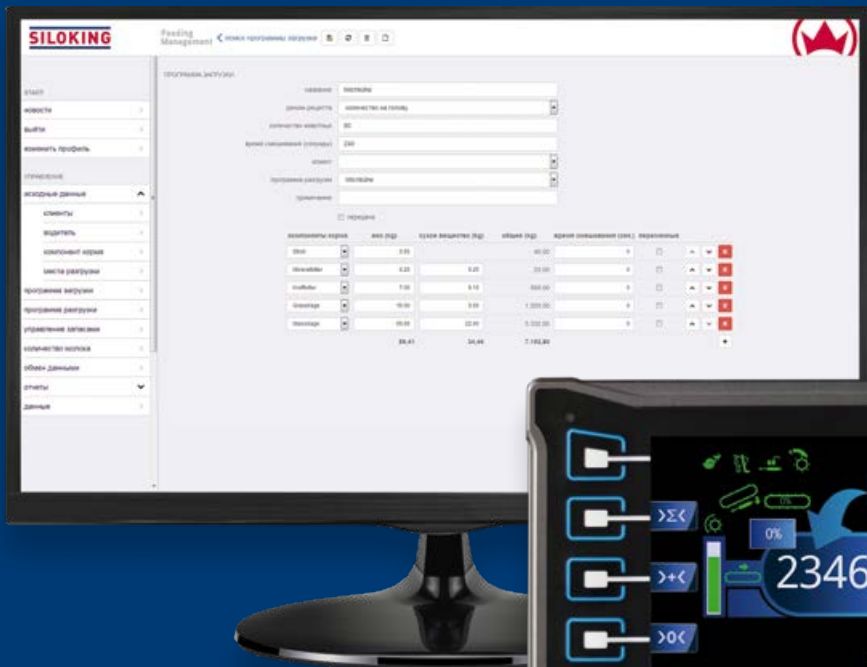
SILOKING

Feeding Management

поиск программы загрузки

ПРОГРАММА ЗАГРУЗКИ

название

режим рецепта

количество животных

время смешивания (секунды)

клиент

программа разгрузки

примечание

передача

СТАРТ

новости

выйти

изменить профиль

УПРАВЛЕНИЕ

исходные данные

клиенты

водитель

компонент корма

места разгрузки

программа загрузки

программа разгрузки

управление заказами

количество молока

обмен данными

отчеты

данные

компоненты корма

вес (кг)

сухое вещество (кг)

общее (кг)

время смешивания (сек.)

переменные

0%

0%

2346